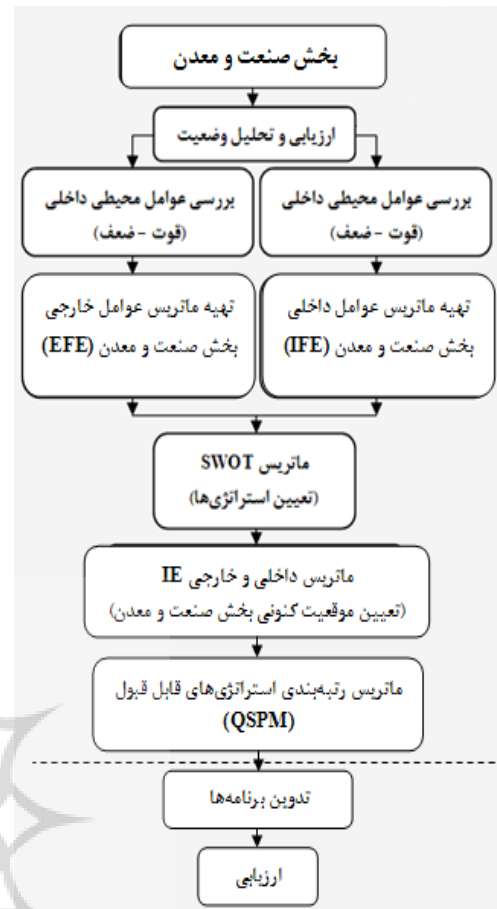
بخش صنعت و معدن

ارزیابی و تحلیل وضعیت

بررسی عوامل محیطی داخلی
(قوت - ضعف)

بررسی عوامل محیطی داخلی
(قوت - ضعف)

تهیه ماتریس عوامل داخلی
بخش صنعت و معدن (IFE)

تهیه ماتریس عوامل خارجی
بخش صنعت و معدن (EFE)

ماتریس SWOT
(تعیین استراتژی‌ها)

ماتریس داخلی و خارجی IE
(تعیین موقعیت کنونی بخش صنعت و معدن)

ماتریس رتبه‌بندی استراتژی‌های قابل قبول
(QSPM)

تدوین برنامه‌ها

ارزیابی